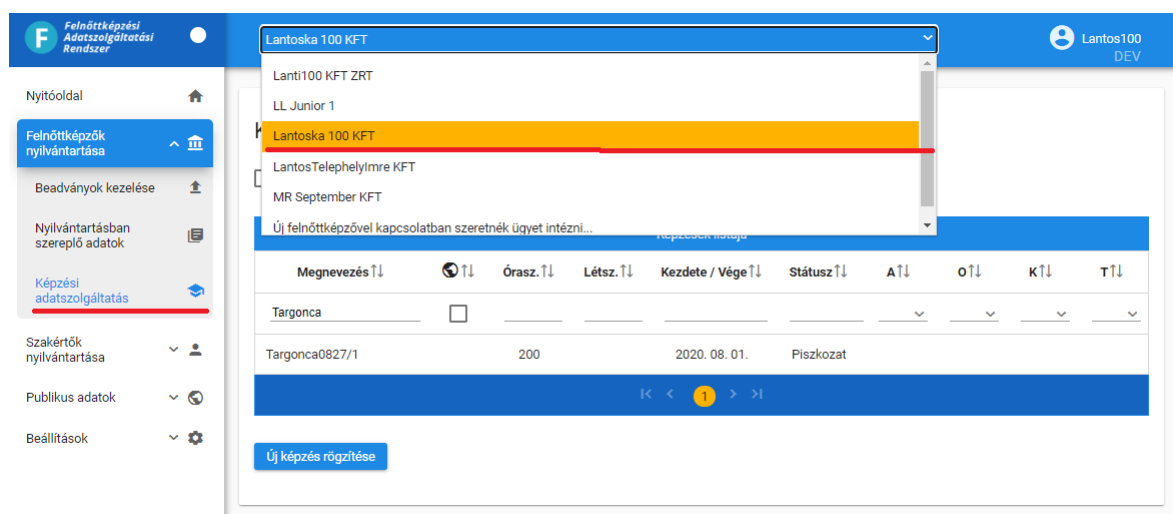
F Felnőttképzési Adatszolgáltatási Rendszer

Lantoska 100 KFT

Lantos100
DEV

Nyitóoldal

Felnőttképzők nyilvántartása

Beadványok kezelése

Nyilvántartásban szereplő adatok

Képzési adatszolgáltatás

Szakértők nyilvántartása

Publikus adatok

Beállítások

Lanti100 KFT ZRT
LL Junior 1
Lantoska 100 KFT
LantosTelephelyImre KFT
MR September KFT
Új felnőttképzővel kapcsolatban szeretnék ügyet intézni...

K

Képzések listája

| Megnevezés ↑↓ | ↑↓ | Órasz. ↑↓ | Létsz. ↑↓ | Kezdete / Vége ↑↓ | Státusz ↑↓ | A ↑↓ | O ↑↓ | K ↑↓ | T ↑↓ |
|---|---|---|---|---|---|---|---|---|---|
| Targonca | | | | | | | | | |
| Targonca0827/1 | | 200 | | 2020. 08. 01. | Piszkozat | | | | |

1

Új képzés rögzítése